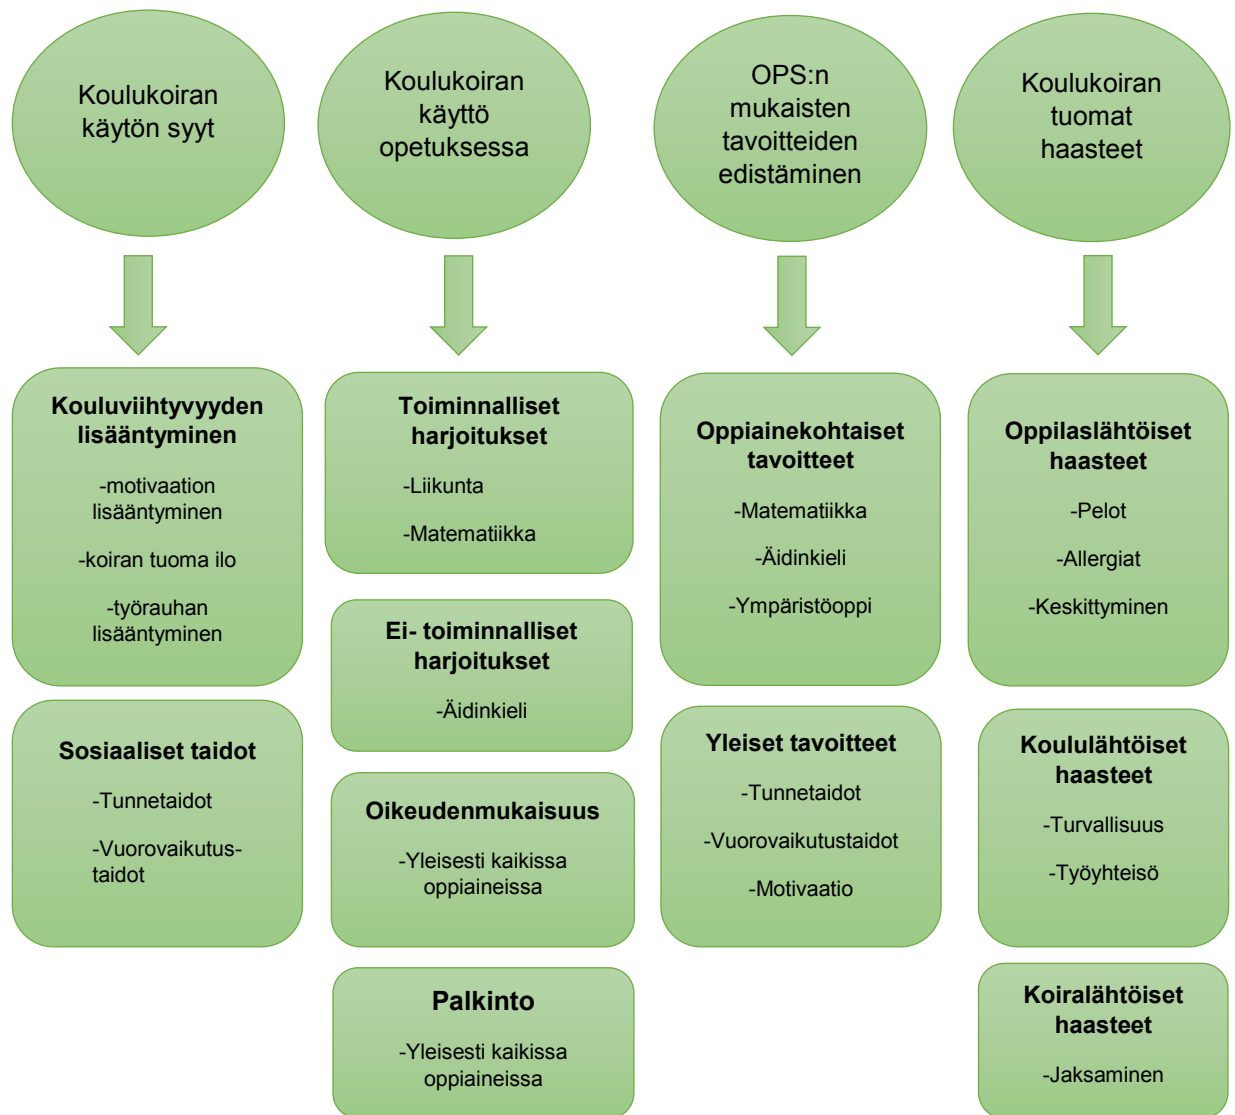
Koulukoiran käytön syyt

Kouluviihtyvyyden lisääntyminen

-motivaation lisääntyminen

-koiran tuoma ilo

-työrauhan lisääntyminen

Sosiaaliset taidot

-Tunnetaidot

-Vuorovaikutus-taidot

Koulukoiran käyttö opetuksessa

Toiminnalliset harjoitukset

-Liikunta

-Matematiikka

Ei- toiminnalliset harjoitukset

-Äidinkieli

Oikeudenmukaisuus

-Yleisesti kaikissa oppiaineissa

Palkinto

-Yleisesti kaikissa oppiaineissa

OPS:n mukaisten tavoitteiden edistäminen

Oppiainekohtaiset tavoitteet

-Matematiikka

-Äidinkieli

-Ympäristöoppi

Yleiset tavoitteet

-Tunnetaidot

-Vuorovaikutustaidot

-Motivaatio

Koulukoiran tuomat haasteet

Oppilaslähtöiset haasteet

-Pelot

-Allergiat

-Keskittyminen

Koululähtöiset haasteet

-Turvallisuus

-Työyhteisö

Koiralähtöiset haasteet

-Jaksaminen